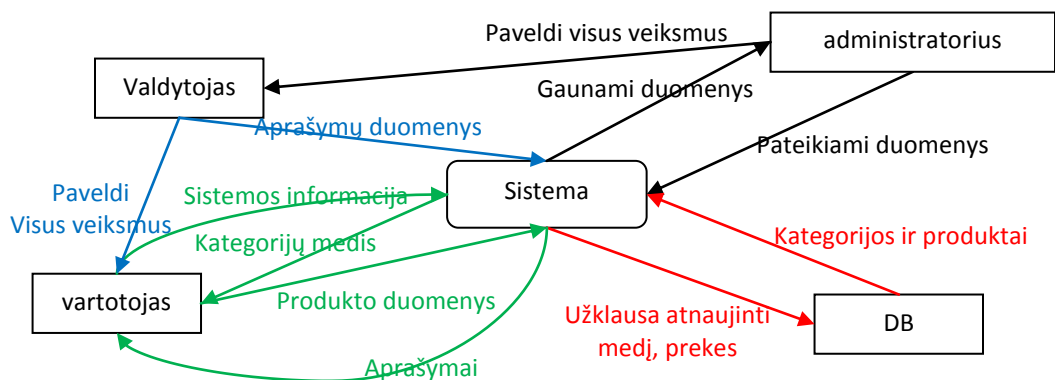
Paveldi visus veiksmus
administratorius
Valdytojas
Gaunami duomenys
Aprašymų duomenys
Pateikiami duomenys
Paveldi Visus veiksmus
Sistemos informacija
Sistema
Kategorijų medis
Kategorijos ir produktai
vartotojas
Produkto duomenys
Užklausa atnaujinti medį, prekes
DB
Aprašymai